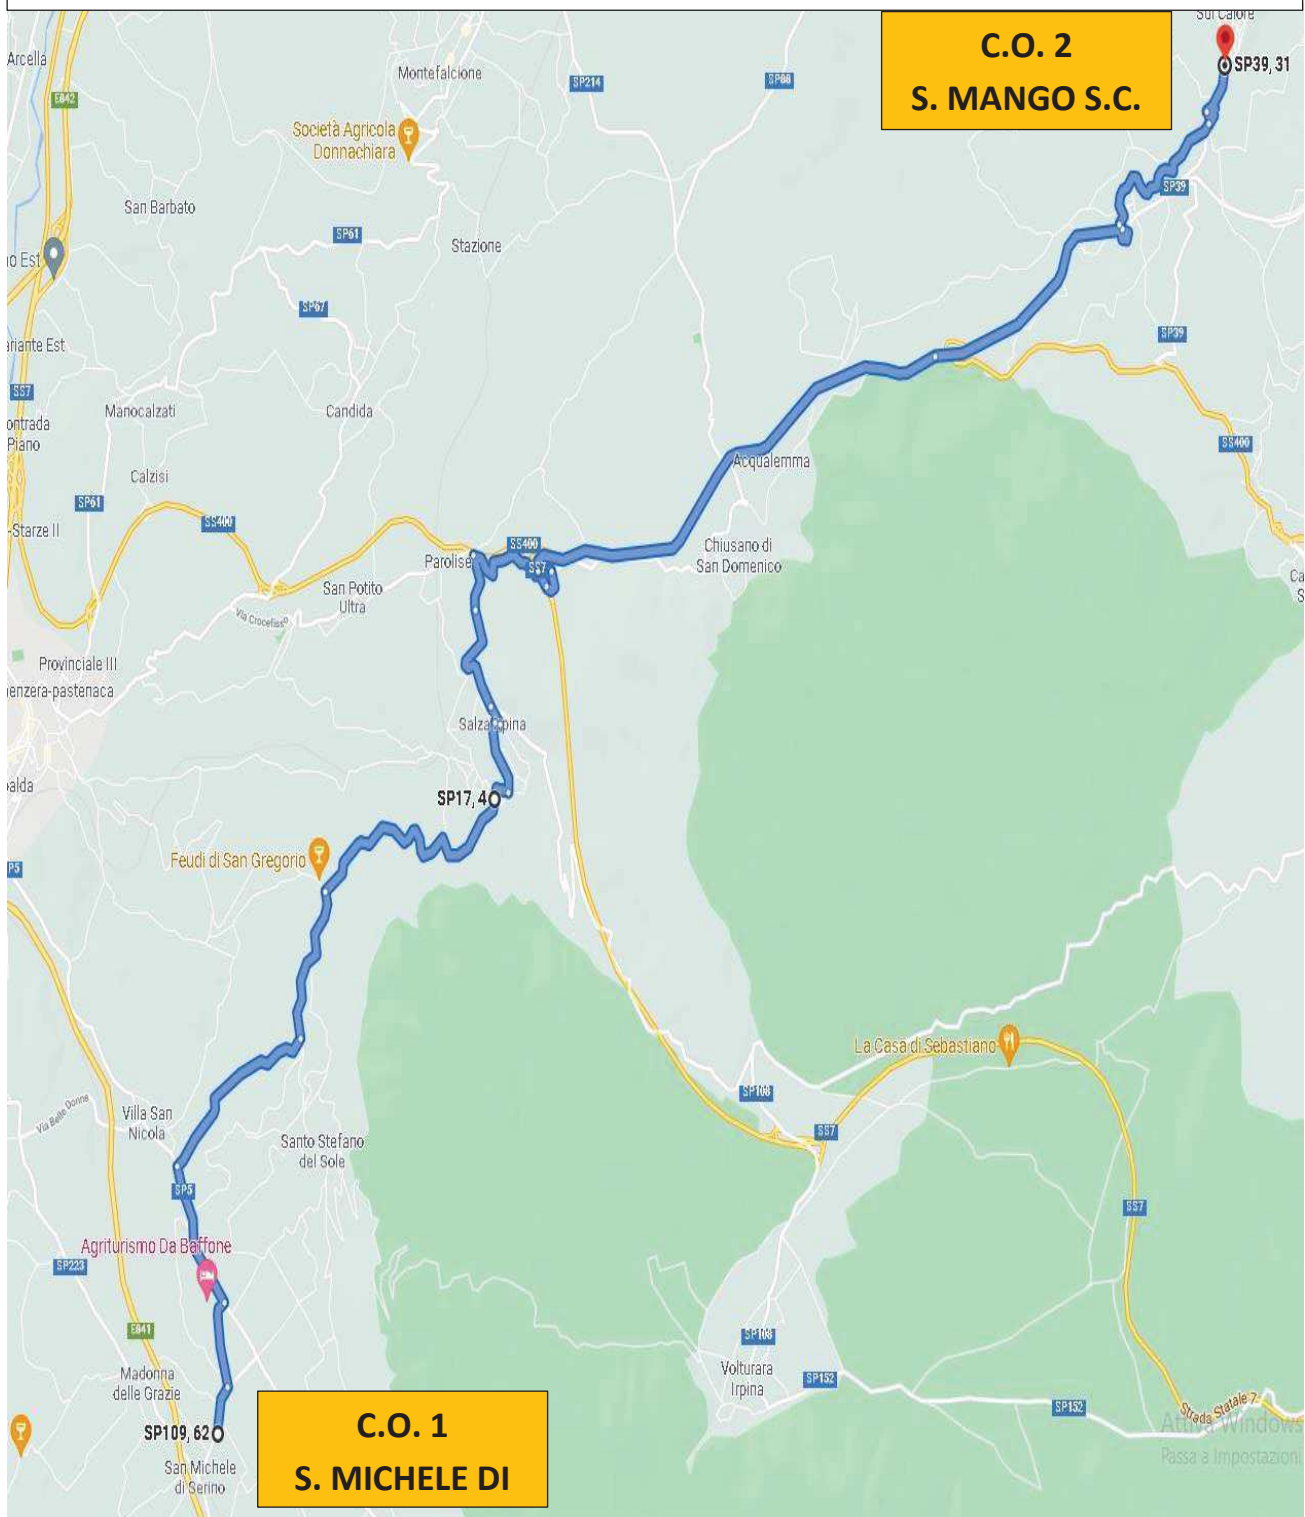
sul Calore
C.O. 2
S. MANGO S.C.
SP39, 31
Arcella
E842
Montefalcione
SP214
SP88
Società Agricola Donnachiara
San Barbato
SP61
Stazione
o Est
SP57
SP39
iriante Est
SP39
SS7
ontrada Piano
Manocalzati
Candida
SS400
Calzisi
Acqualemma
SP61
SS400
-Starze II
SS400
Parolise
Chiusano di San Domenico
SS7
San Potito Ultra
Via Crocefisso
Ca
S
Provinciale III
enzera-pastenaca
Salza Irpina
alda
SP17, 4
Feudi di San Gregorio
P5
La Casa di Sebastiano
SP108
Via Belle Donne
Villa San Nicola
SS7
Santo Stefano del Sole
SS7
SP5
Agriturismo Da Baffone
SP223
E841
SP108
Volturara Irpina
SP152
Madonna delle Grazie
SP152
Strada Statale 7
Attiva Windows
Passa a Impostazioni
SP109, 62
C.O. 1
S. MICHELE DI
San Michele di Serino